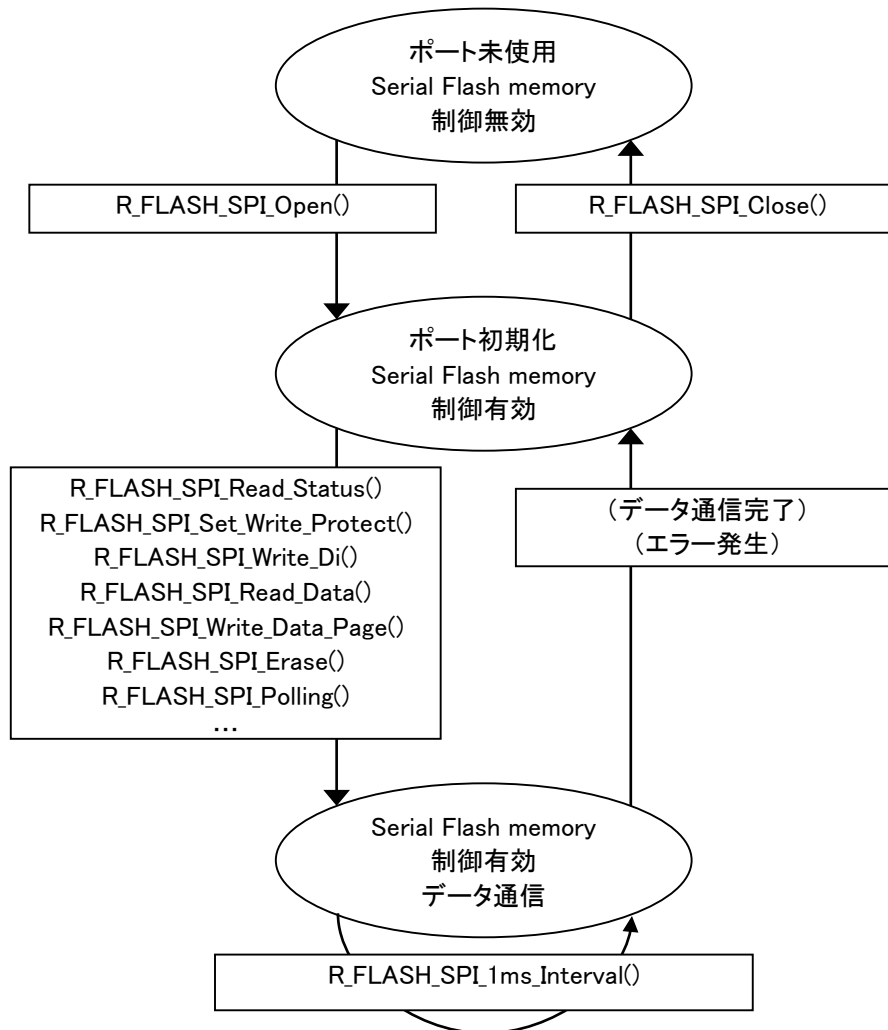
ポート未使用
Serial Flash memory
制御無効

R_FLASH_SPI_Open()

R_FLASH_SPI_Close()

ポート初期化
Serial Flash memory
制御有効

R_FLASH_SPI_Read_Status()
R_FLASH_SPI_Set_Write_Protect()
R_FLASH_SPI_Write_Di()
R_FLASH_SPI_Read_Data()
R_FLASH_SPI_Write_Data_Page()
R_FLASH_SPI_Erase()
R_FLASH_SPI_Polling()
…

（データ通信完了）
（エラー発生）

Serial Flash memory
制御有効
データ通信

R_FLASH_SPI_1ms_Interval()